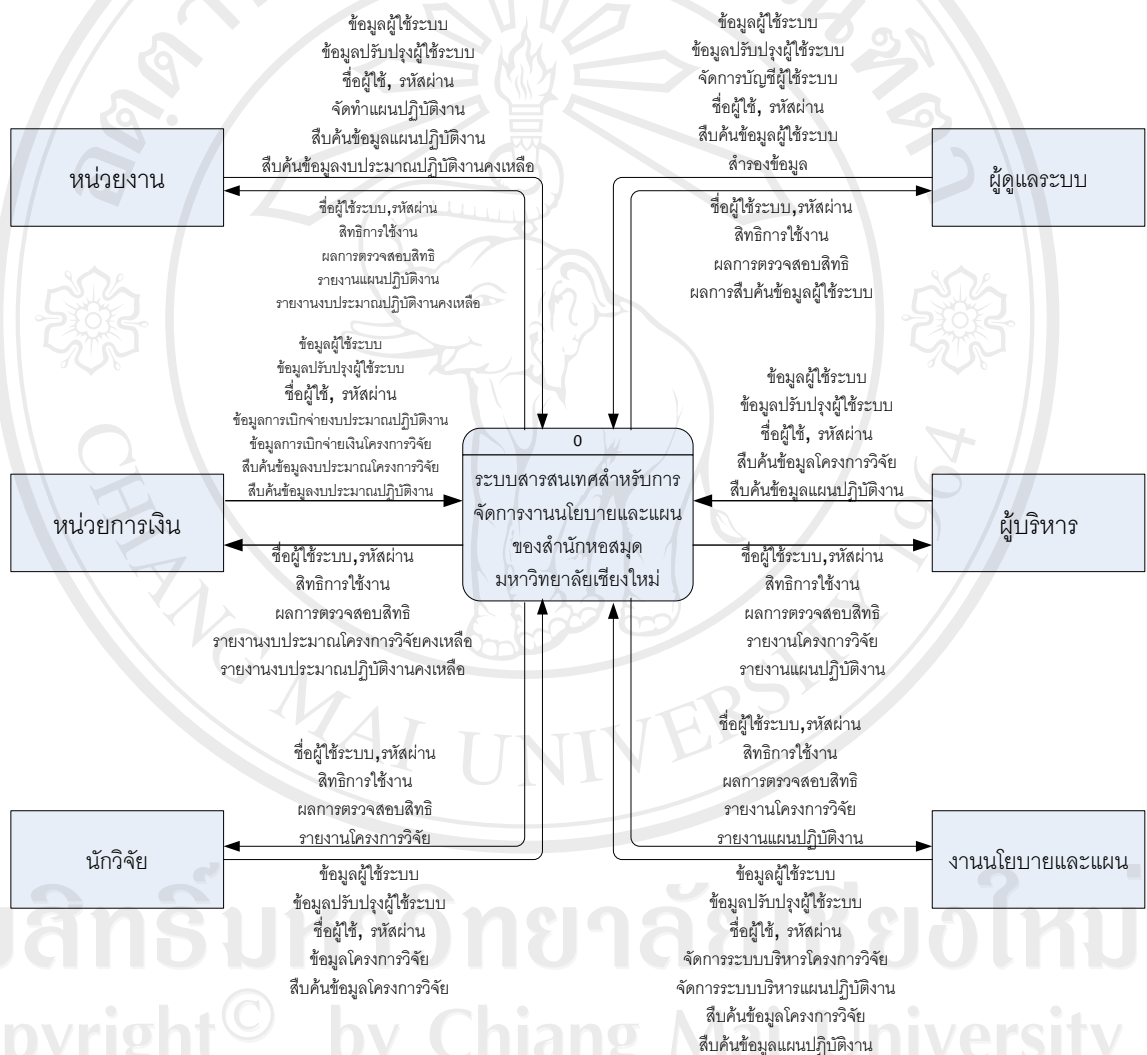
ข้อมูลผู้ใช้ระบบ
ข้อมูลปรับปรุงผู้ใช้ระบบ
ชื่อผู้ใช้, รหัสผ่าน
จัดทำแผนปฏิบัติงาน
สืบค้นข้อมูลแผนปฏิบัติงาน
สืบค้นข้อมูลงบประมาณปฏิบัติงานคงเหลือ

ข้อมูลผู้ใช้ระบบ
ข้อมูลปรับปรุงผู้ใช้ระบบ
จัดการบัญชีผู้ใช้ระบบ
ชื่อผู้ใช้, รหัสผ่าน
สืบค้นข้อมูลผู้ใช้ระบบ
สำรองข้อมูล

หน่วยงาน

ผู้ดูแลระบบ

ชื่อผู้ใช้ระบบ,รหัสผ่าน
สิทธิการใช้งาน
ผลการตรวจสอบสิทธิ
รายงานแผนปฏิบัติงาน
รายงานงบประมาณปฏิบัติงานคงเหลือ

ชื่อผู้ใช้ระบบ,รหัสผ่าน
สิทธิการใช้งาน
ผลการตรวจสอบสิทธิ
ผลการสืบค้นข้อมูลผู้ใช้ระบบ

ข้อมูลผู้ใช้ระบบ
ข้อมูลปรับปรุงผู้ใช้ระบบ
ชื่อผู้ใช้, รหัสผ่าน
ข้อมูลการเบิกจ่ายงบประมาณปฏิบัติงาน
ข้อมูลการเบิกจ่ายเงินโครงการวิจัย
สืบค้นข้อมูลงบประมาณโครงการวิจัย
สืบค้นข้อมูลงบประมาณปฏิบัติงาน

ข้อมูลผู้ใช้ระบบ
ข้อมูลปรับปรุงผู้ใช้ระบบ
ชื่อผู้ใช้, รหัสผ่าน
สืบค้นข้อมูลโครงการวิจัย
สืบค้นข้อมูลแผนปฏิบัติงาน

0
ระบบสารสนเทศสำหรับการจัดการงานนโยบายและแผนของสำนักหอสมุด มหาวิทยาลัยเชียงใหม่

หน่วยการเงิน

ผู้บริหาร

ชื่อผู้ใช้ระบบ,รหัสผ่าน
สิทธิการใช้งาน
ผลการตรวจสอบสิทธิ
รายงานงบประมาณโครงการวิจัยคงเหลือ
รายงานงบประมาณปฏิบัติงานคงเหลือ

ชื่อผู้ใช้ระบบ,รหัสผ่าน
สิทธิการใช้งาน
ผลการตรวจสอบสิทธิ
รายงานโครงการวิจัย
รายงานแผนปฏิบัติงาน

ชื่อผู้ใช้ระบบ,รหัสผ่าน
สิทธิการใช้งาน
ผลการตรวจสอบสิทธิ
รายงานโครงการวิจัย

ชื่อผู้ใช้ระบบ,รหัสผ่าน
สิทธิการใช้งาน
ผลการตรวจสอบสิทธิ
รายงานโครงการวิจัย
รายงานแผนปฏิบัติงาน

นักวิจัย

งานนโยบายและแผน

ข้อมูลผู้ใช้ระบบ
ข้อมูลปรับปรุงผู้ใช้ระบบ
ชื่อผู้ใช้, รหัสผ่าน
ข้อมูลโครงการวิจัย
สืบค้นข้อมูลโครงการวิจัย

ข้อมูลผู้ใช้ระบบ
ข้อมูลปรับปรุงผู้ใช้ระบบ
ชื่อผู้ใช้, รหัสผ่าน
จัดการระบบบริหารโครงการวิจัย
จัดการระบบบริหารแผนปฏิบัติงาน
สืบค้นข้อมูลโครงการวิจัย
สืบค้นข้อมูลแผนปฏิบัติงาน

Copyright © by Chiang Mai University